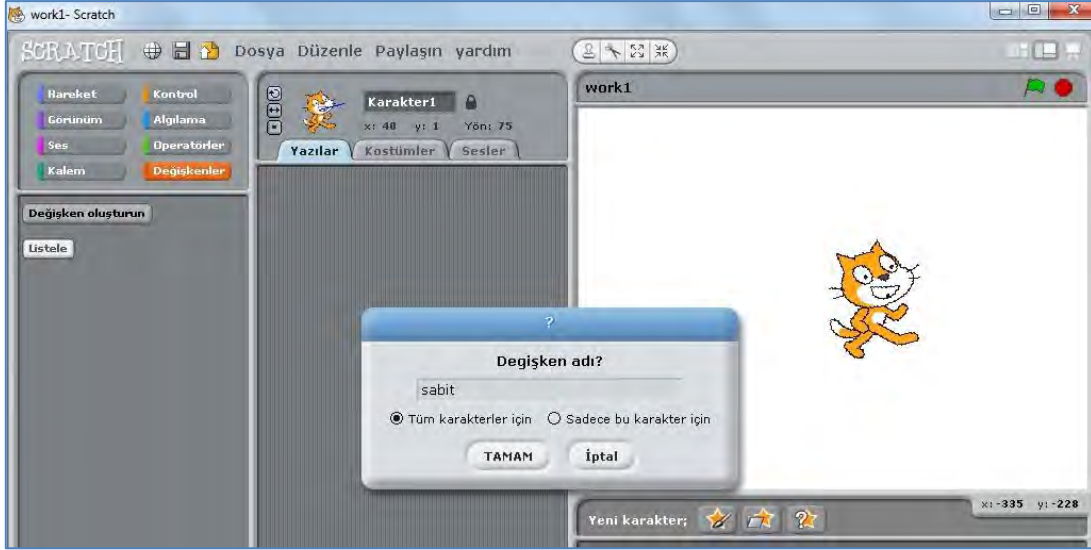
work1- Scratch

SCRATCH Dosya Düzenle Paylaşın yardım

Hareket
Kontrol
Görünüm
Algılama
Ses
Operatörler
Kalem
Değişkenler

Değişken oluşturun

Listele

Karakter1
x: 48 y: 1 Yön: 75

Yazılar Kostümler Sesler

work1

?

Degişken adı?

sabit

Tüm karakterler için Sadece bu karakter için

TAMAM İptal

x: -335 y: -228

Yeni karakter;